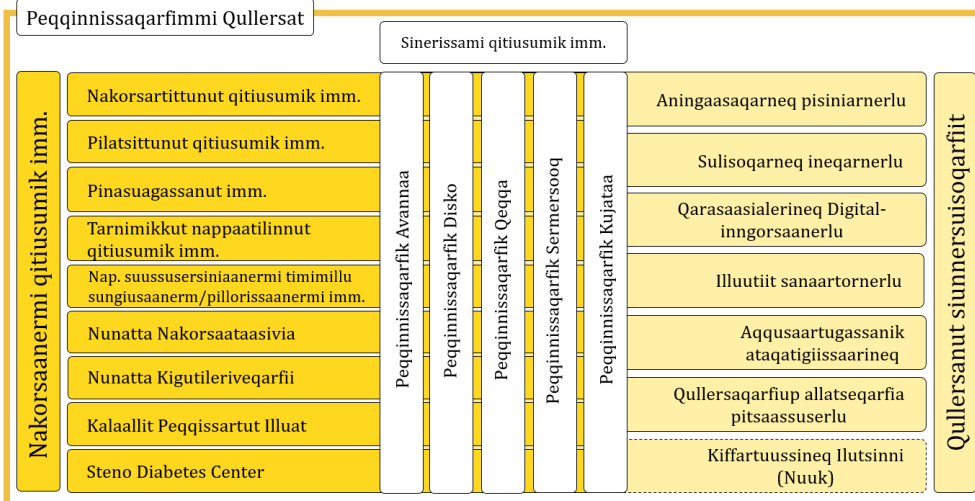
Peqqinnissaqarfimmi Qullersat

Sinerissami qitiusumik imm.

Nakorsaanermi qitiusumik imm.

Nakorsartittunut qitiusumik imm.

Pilatsittunut qitiusumik imm.

Pinasuagassanut imm.

Tarnimikkut nappaatilinnut qitiusumik imm.

Nap. suussusersiniaanermi timimillu sungiusaanerm/pillorissaanermi imm.

Nunatta Nakorsaataasivia

Nunatta Kigutileriveqarfii

Kalaallit Peqqissartut Illuat

Steno Diabetes Center

Peqqinnissaqarfik Avannaa

Peqqinnissaqarfik Disko

Peqqinnissaqarfik Qeqqa

Peqqinnissaqarfik Sermersooq

Peqqinnissaqarfik Kujataa

Aningaasaqarneq pisiniarnerlu

Sulisoqarneq ineqarnerlu

Qarasaasialerineq Digital-inngorsaanerlu

Illuutiit sanaartornerlu

Aqqusaartugassanik ataqatigiissaarineq

Qullersaqarfiup allatseqarfia pitsaassuserlu

Kiffartuussineq Ilutsinni (Nuuk)

Qullersanut siunnersuisoqarfit